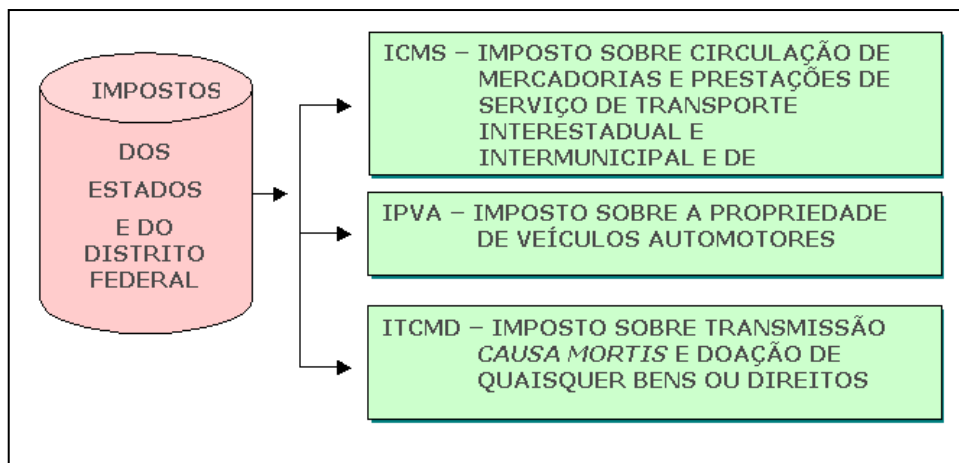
IMPOSTOS
DOS
ESTADOS
E DO
DISTRITO
FEDERAL

ICMS – IMPOSTO SOBRE CIRCULAÇÃO DE MERCADORIAS E PRESTAÇÕES DE SERVIÇO DE TRANSPORTE INTERESTADUAL E INTERMUNICIPAL E DE

IPVA – IMPOSTO SOBRE A PROPRIEDADE DE VEÍCULOS AUTOMOTORES

ITCMD – IMPOSTO SOBRE TRANSMISSÃO *CAUSA MORTIS* E DOAÇÃO DE QUAISQUER BENS OU DIREITOS